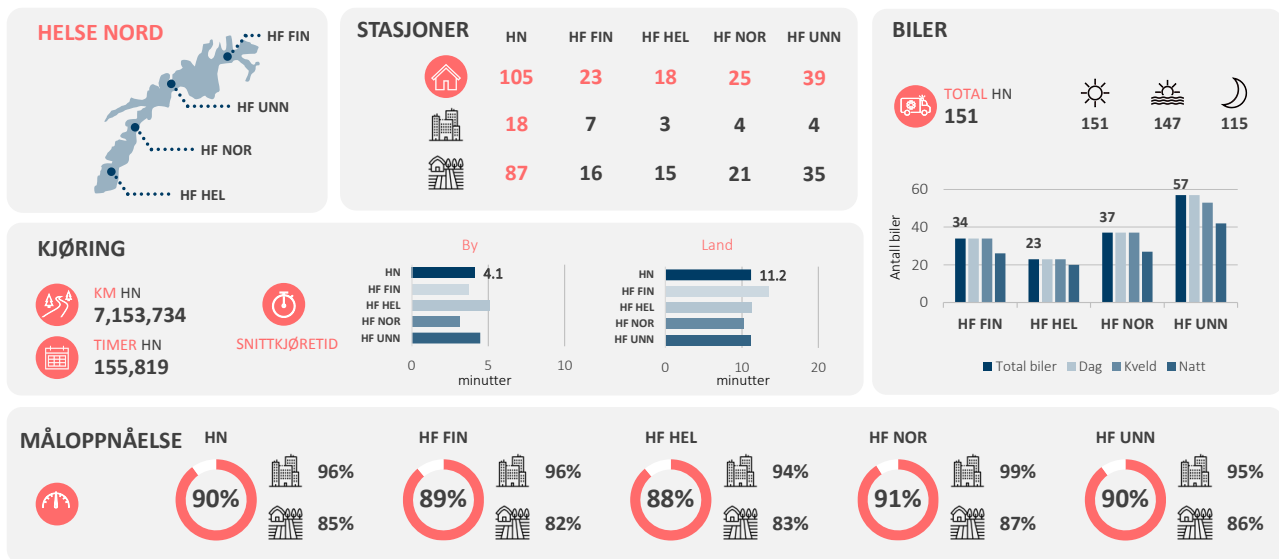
HELSE NORD

HF FIN
HF UNN
HF NOR
HF HEL

STASJONER

| | HN | HF FIN | HF HEL | HF NOR | HF UNN |
|---|---|---|---|---|---|
| | 105 | 23 | 18 | 25 | 39 |
| | 18 | 7 | 3 | 4 | 4 |
| | 87 | 16 | 15 | 21 | 35 |

BILER

TOTAL HN
151

151 147 115

Antall biler
60
40
20
0
34 23 37 57
HF FIN HF HEL HF NOR HF UNN
Total biler Dag Kveld Natt

KJØRING

KM HN
7,153,734

TIMER HN
155,819

SNITTKJØRETID

By
HN 4.1
HF FIN
HF HEL
HF NOR
HF UNN
0 5 10
minutter

Land
HN 11.2
HF FIN
HF HEL
HF NOR
HF UNN
0 10 20
minutter

MÅLOPPNÅELSE

HN
90%
96%
85%

HF FIN
89%
96%
82%

HF HEL
88%
94%
83%

HF NOR
91%
99%
87%

HF UNN
90%
95%
86%